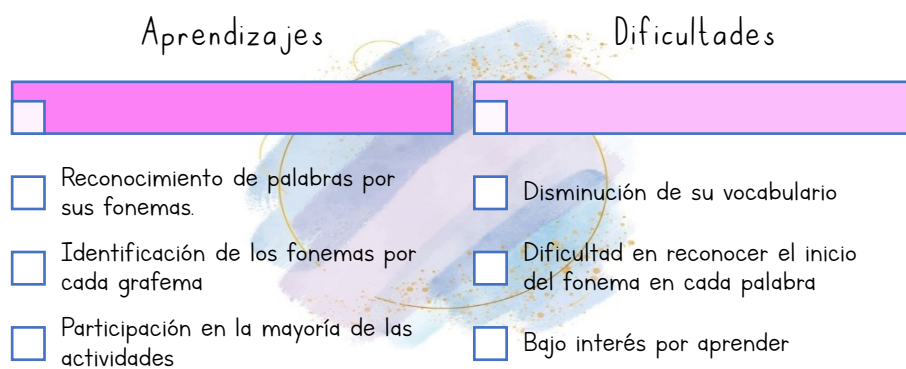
Aprendizajes

Dificultades

Reconocimiento de palabras por sus fonemas.

Identificación de los fonemas por cada grafema

Participación en la mayoría de las actividades

Disminución de su vocabulario

Dificultad en reconocer el inicio del fonema en cada palabra

Bajo interés por aprender